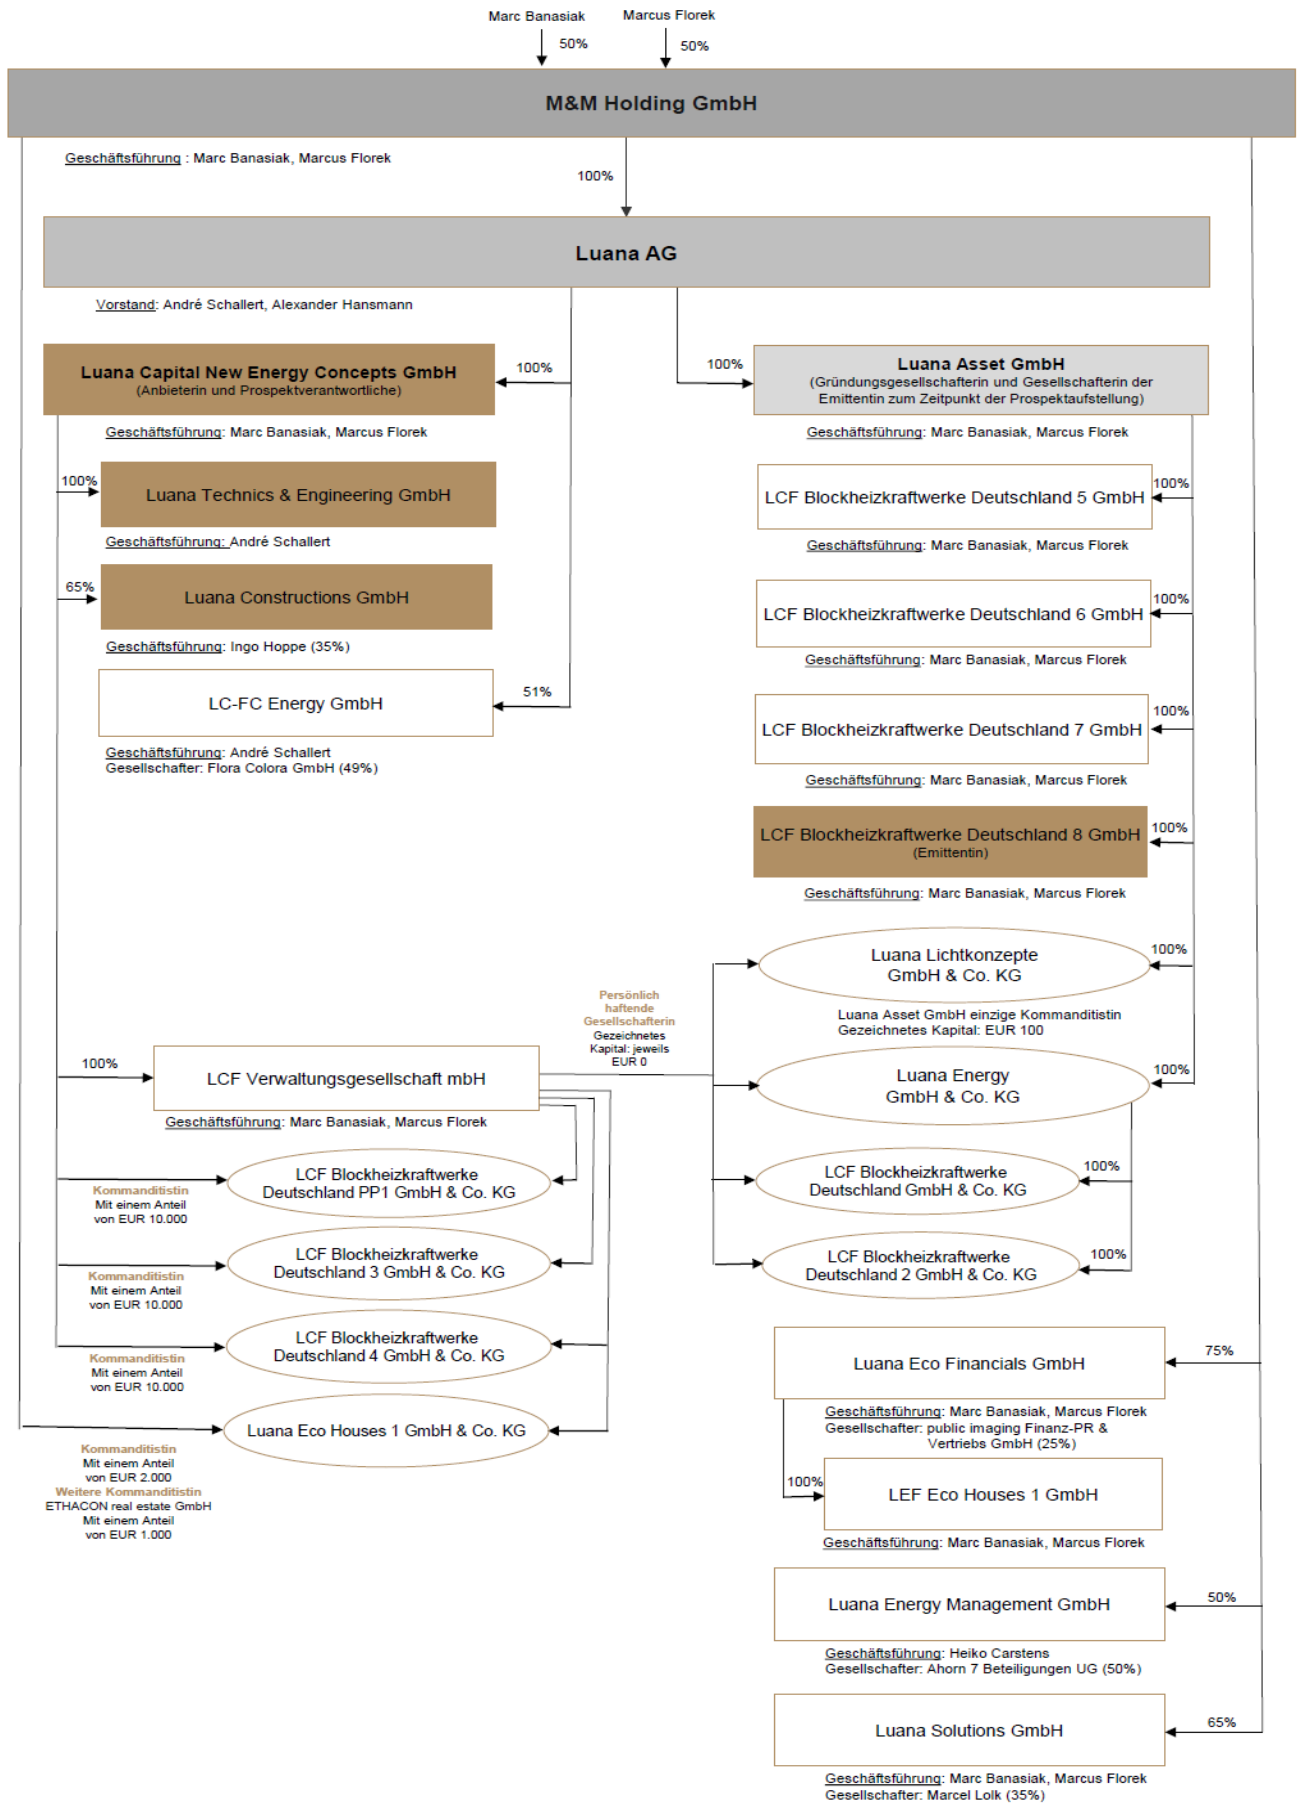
Marc Banasiak
50%
Marcus Florek
50%

M&M Holding GmbH

Geschäftsführung : Marc Banasiak, Marcus Florek

100%

Luana AG

Vorstand: André Schallert, Alexander Hansmann

Luana Capital New Energy Concepts GmbH
(Anbieterin und Prospektverantwortliche)
100%

Geschäftsführung: Marc Banasiak, Marcus Florek

100%
Luana Technics & Engineering GmbH
Geschäftsführung: André Schallert

65%
Luana Constructions GmbH
Geschäftsführung: Ingo Hoppe (35%)

LC-FC Energy GmbH
51%
Geschäftsführung: André Schallert
Gesellschafter: Flora Colora GmbH (49%)

100%
Luana Asset GmbH
(Gründungsgesellschafterin und Gesellschafterin der Emittentin zum Zeitpunkt der Prospektaufstellung)
Geschäftsführung: Marc Banasiak, Marcus Florek

LCF Blockheizkraftwerke Deutschland 5 GmbH
100%
Geschäftsführung: Marc Banasiak, Marcus Florek

LCF Blockheizkraftwerke Deutschland 6 GmbH
100%
Geschäftsführung: Marc Banasiak, Marcus Florek

LCF Blockheizkraftwerke Deutschland 7 GmbH
100%
Geschäftsführung: Marc Banasiak, Marcus Florek

LCF Blockheizkraftwerke Deutschland 8 GmbH
(Emittentin)
100%
Geschäftsführung: Marc Banasiak, Marcus Florek

Luana Lichtkonzepte GmbH & Co. KG
100%
Luana Asset GmbH einzige Kommanditistin
Gezeichnetes Kapital: EUR 100

Persönlich haftende Gesellschafterin
Gezeichnetes Kapital: jeweils EUR 0

100%
LCF Verwaltungsgesellschaft mbH
Geschäftsführung: Marc Banasiak, Marcus Florek

Luana Energy GmbH & Co. KG
100%

LCF Blockheizkraftwerke Deutschland GmbH & Co. KG
100%

LCF Blockheizkraftwerke Deutschland 2 GmbH & Co. KG
100%

LCF Blockheizkraftwerke Deutschland PP1 GmbH & Co. KG
Kommanditistin
Mit einem Anteil von EUR 10.000

LCF Blockheizkraftwerke Deutschland 3 GmbH & Co. KG
Kommanditistin
Mit einem Anteil von EUR 10.000

LCF Blockheizkraftwerke Deutschland 4 GmbH & Co. KG
Kommanditistin
Mit einem Anteil von EUR 10.000

Luana Eco Houses 1 GmbH & Co. KG
Kommanditistin
Mit einem Anteil von EUR 2.000
Weitere Kommanditistin
ETHACON real estate GmbH
Mit einem Anteil von EUR 1.000

Luana Eco Financials GmbH
75%
Geschäftsführung: Marc Banasiak, Marcus Florek
Gesellschafter: public imaging Finanz-PR & Vertriebs GmbH (25%)

100%
LEF Eco Houses 1 GmbH
Geschäftsführung: Marc Banasiak, Marcus Florek

Luana Energy Management GmbH
50%
Geschäftsführung: Heiko Carstens
Gesellschafter: Ahorn 7 Beteiligungen UG (50%)

Luana Solutions GmbH
65%
Geschäftsführung: Marc Banasiak, Marcus Florek
Gesellschafter: Marcel Lolk (35%)